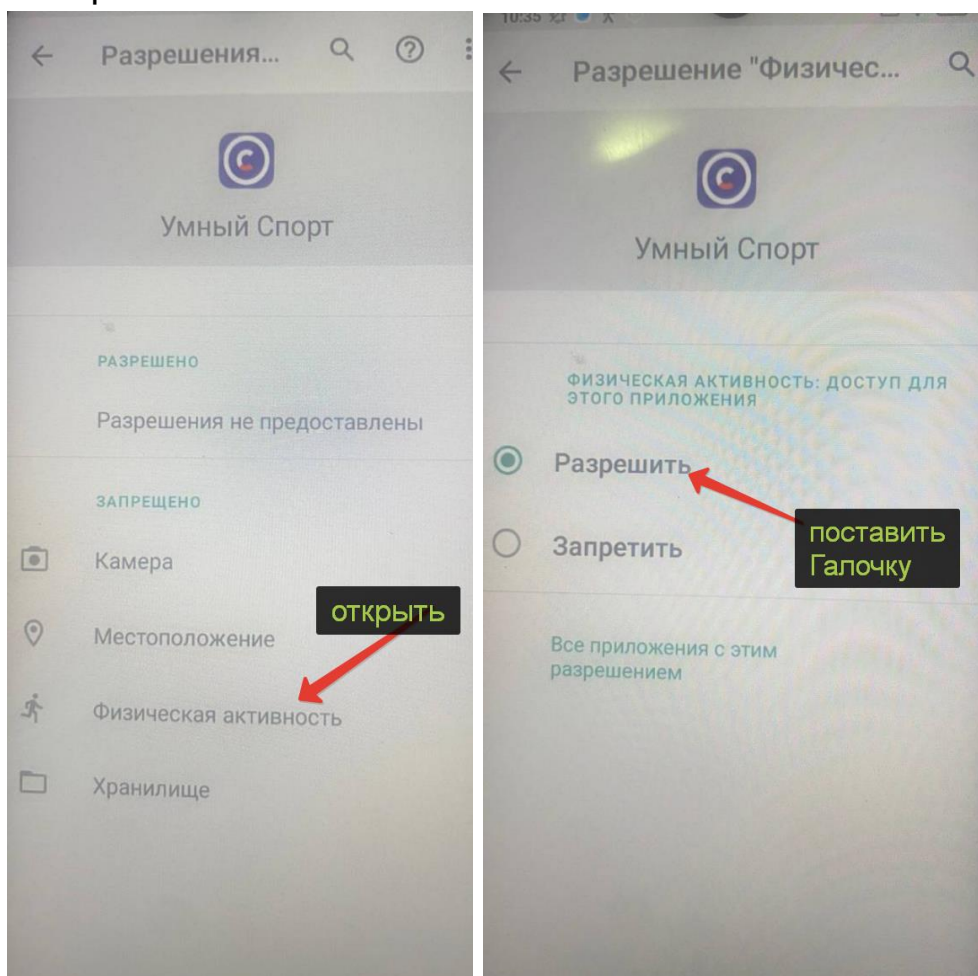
Разрешения...

Умный Спорт

РАЗРЕШЕНО

Разрешения не предоставлены

ЗАПРЕЩЕНО

Камера

Местоположение

открыть

Физическая активность

Хранилище

10:35

Разрешение "Физичес...

Умный Спорт

ФИЗИЧЕСКАЯ АКТИВНОСТЬ: ДОСТУП ДЛЯ ЭТОГО ПРИЛОЖЕНИЯ

Разрешить

поставить Галочку

Запретить

Все приложения с этим разрешением